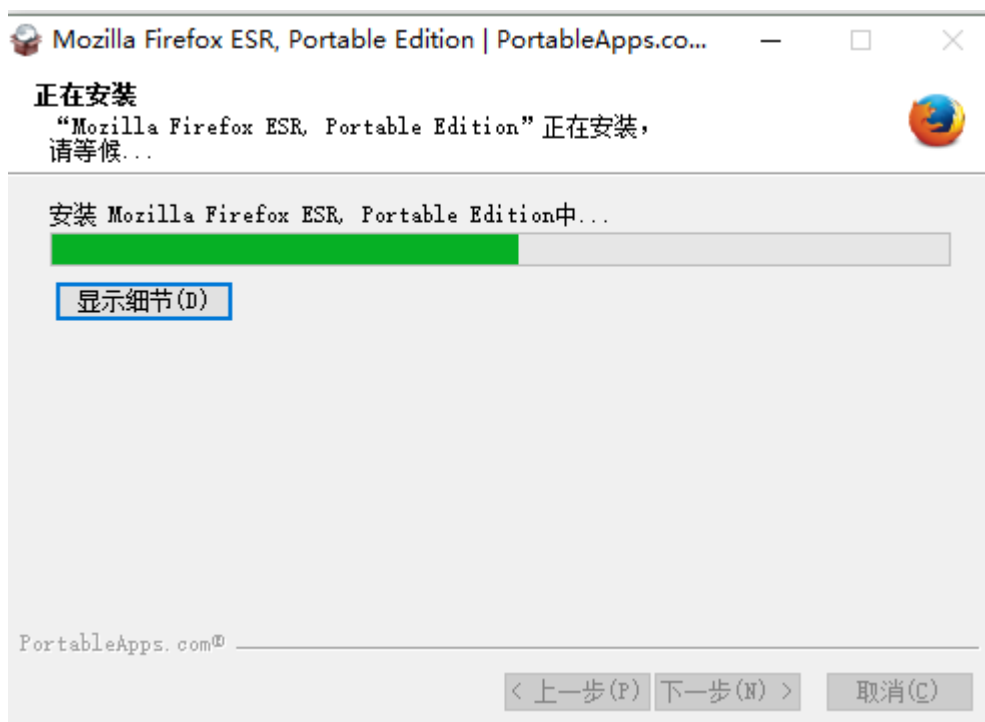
Mozilla Firefox ESR, Portable Edition | PortableApps.co...

正在安装
“Mozilla Firefox ESR, Portable Edition”正在安装，请等候...

安装 Mozilla Firefox ESR, Portable Edition中...

显示细节(D)

PortableApps.com®

< 上一步(P) 下一步(N) > 取消(C)